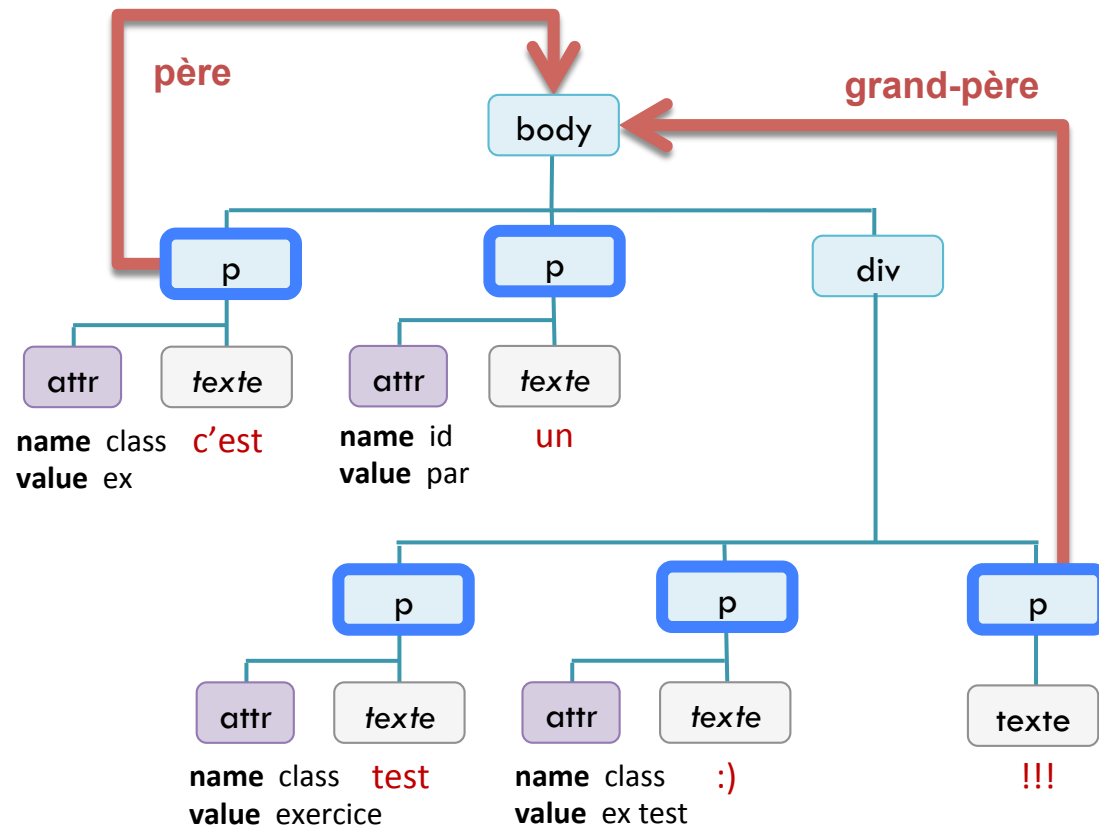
père

grand-père

body

p

p

div

attr

texte

name class
value ex

c'est

attr

texte

name id
value par

un

p

p

p

attr

texte

name class
value exercice

test

attr

texte

name class
value ex test

:)

texte

!!!